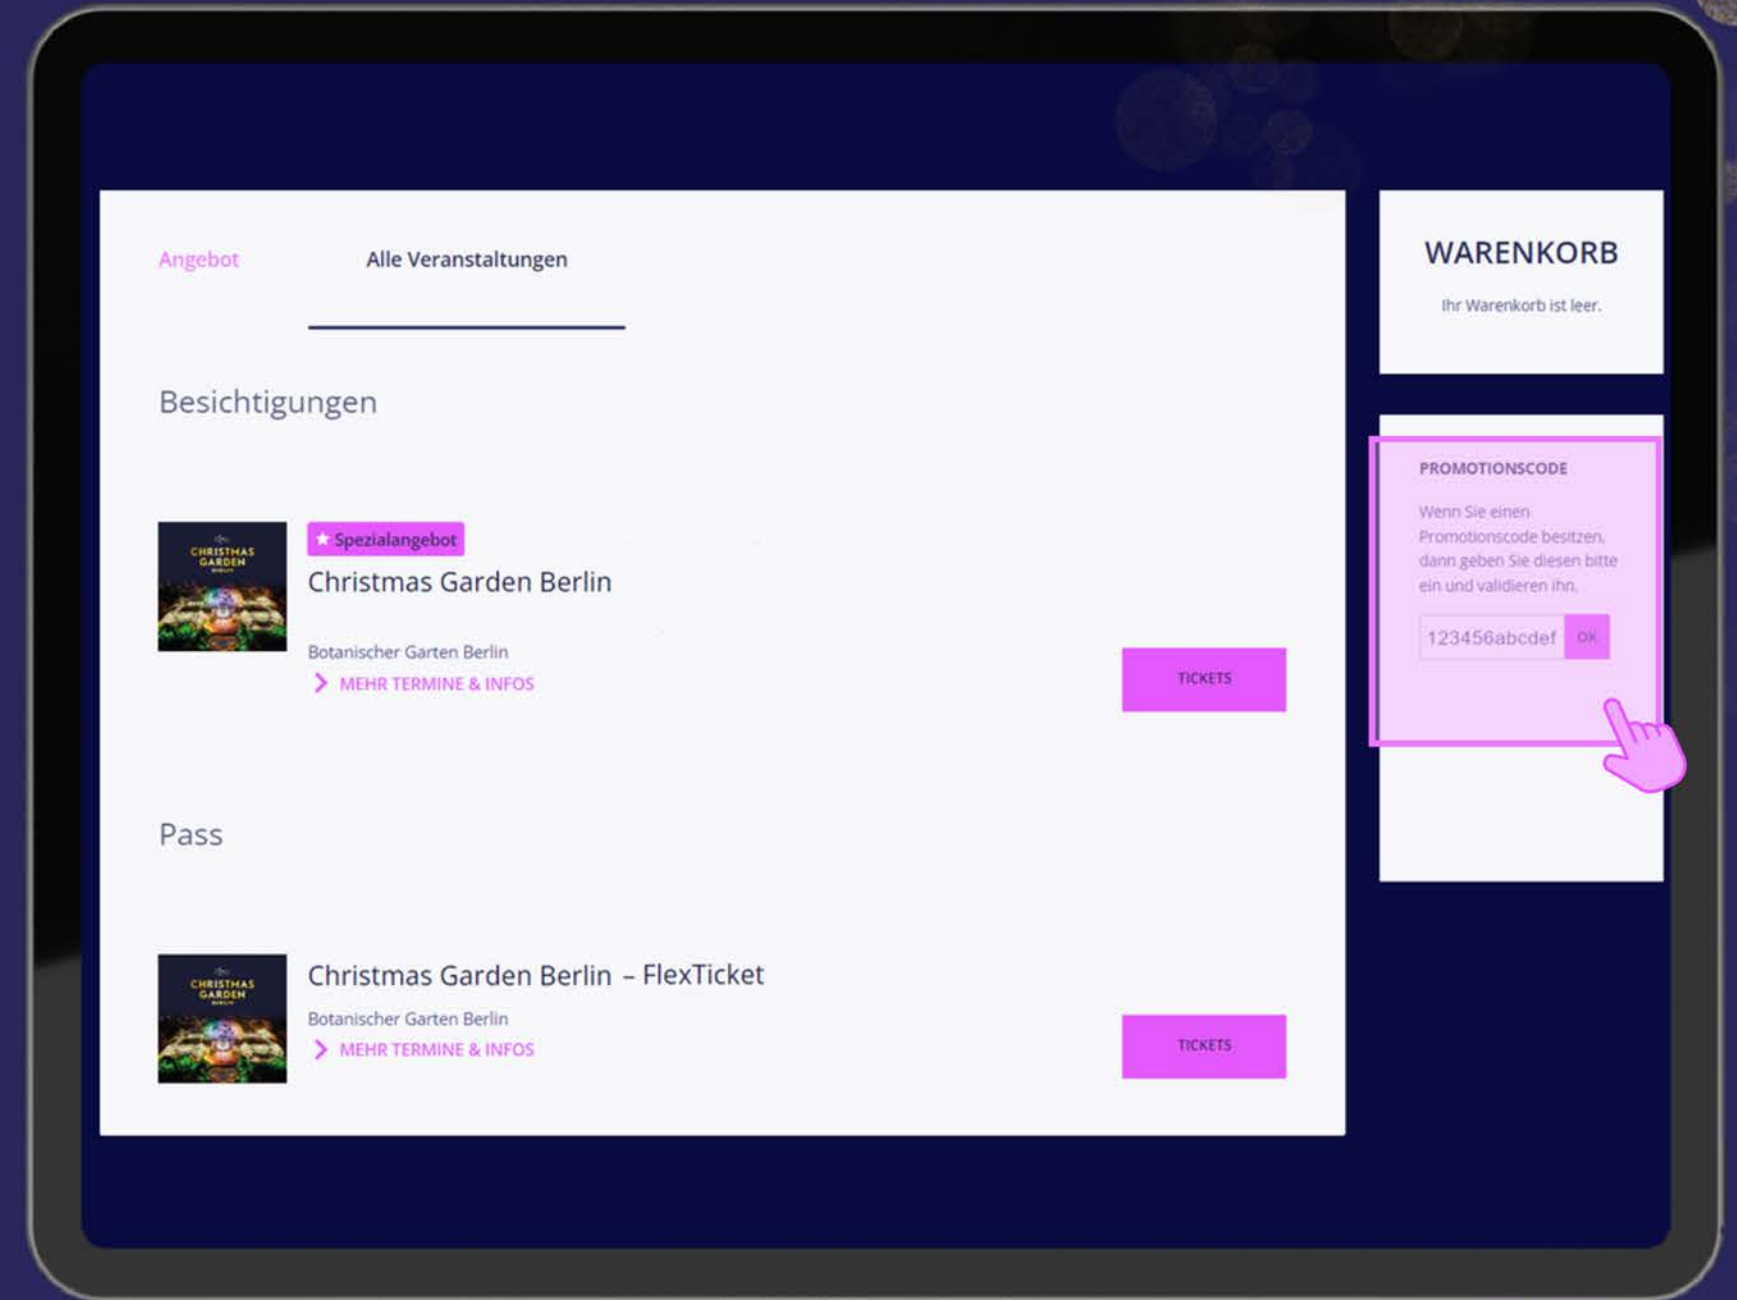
Angebot

Alle Veranstaltungen

Besichtigungen

CHRISTMAS GARDEN

★ Spezialangebot

Christmas Garden Berlin

Botanischer Garten Berlin

MEHR TERMINE & INFOS

TICKETS

Pass

CHRISTMAS GARDEN

Christmas Garden Berlin – FlexTicket

Botanischer Garten Berlin

MEHR TERMINE & INFOS

TICKETS

WARENKORB

Ihr Warenkorb ist leer.

PROMOTIONSCODE

Wenn Sie einen Promotionscode besitzen, dann geben Sie diesen bitte ein und validieren ihn.

123456abcdef

OK